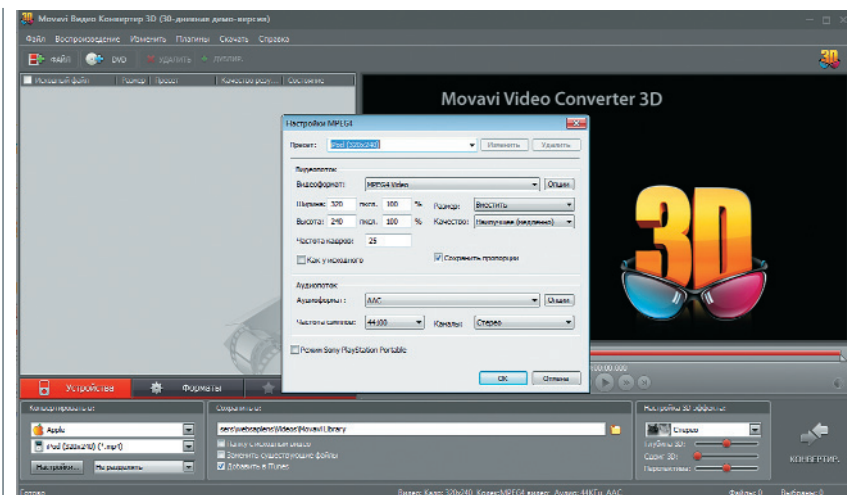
Movavi Видео Конвертер 3D (30-дневная демо-версия)

Файл Воспроизведение Изменить Плагины Скачать Справка

Файл DVD Удалить Дублир.

Исходный файл Размер Пресет Качество резу... Состояние

Movavi Video Converter 3D

3D

Настройки MPEG4

Пресет: iPod (320x240) Изменить Удалить

Видеопоток
Видеоформат: MPEG4 Video Опции
Ширина: 320 пикс. 100 % Размер: Вместить
Высота: 240 пикс. 100 % Качество: Наилучшее (медленно)
Частота кадров: 25
Как у исходного Сохранять пропорции

Аудиопоток
Аудиоформат: AAC Опции
Частота оцифровки: 44100 Каналы: Стерео

Режим Sony PlayStation Portable

ОК Отмена

00:00.000

Устройства Форматы

Конвертировать в:
Apple
iPod (320x240) (*.mp4)
Настройки... Не разделять

Сохранить в:
sers\webexplorer\Videos\Movavi Library
Папку исходных видео
Заменить существующие файлы
Добавить в iTunes

Настройки 3D эффекта:
Стерео
Глубина 3D:
Сдвиг 3D:
Перспектива:

КОНВЕРТИР.

Готов Видео: Кадр: 320x240, Кодек:MPEG4 video; Аудио: 44КГц, AAC Файлов: 0 Выбрано: 0